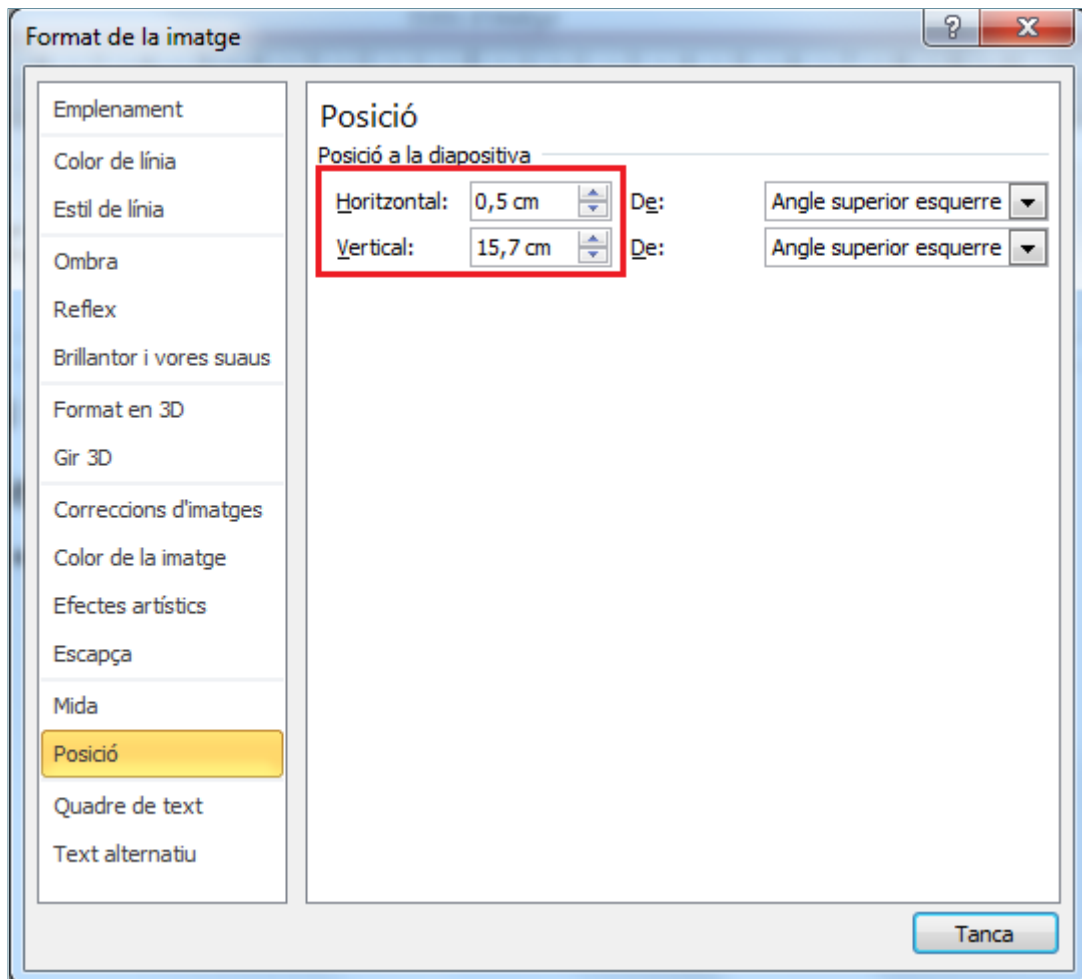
Format de la imatge

?

X

Emplenament

Color de línia

Estil de línia

Ombra

Reflex

Brillantor i vores suaus

Format en 3D

Gir 3D

Correccions d'imatges

Color de la imatge

Efectes artístics

Escapça

Mida

Posició

Quadre de text

Text alternatiu

Posició

Posició a la diapositiva

Horitzontal: 0,5 cm De: Angle superior esquerre

Vertical: 15,7 cm De: Angle superior esquerre

Tanca